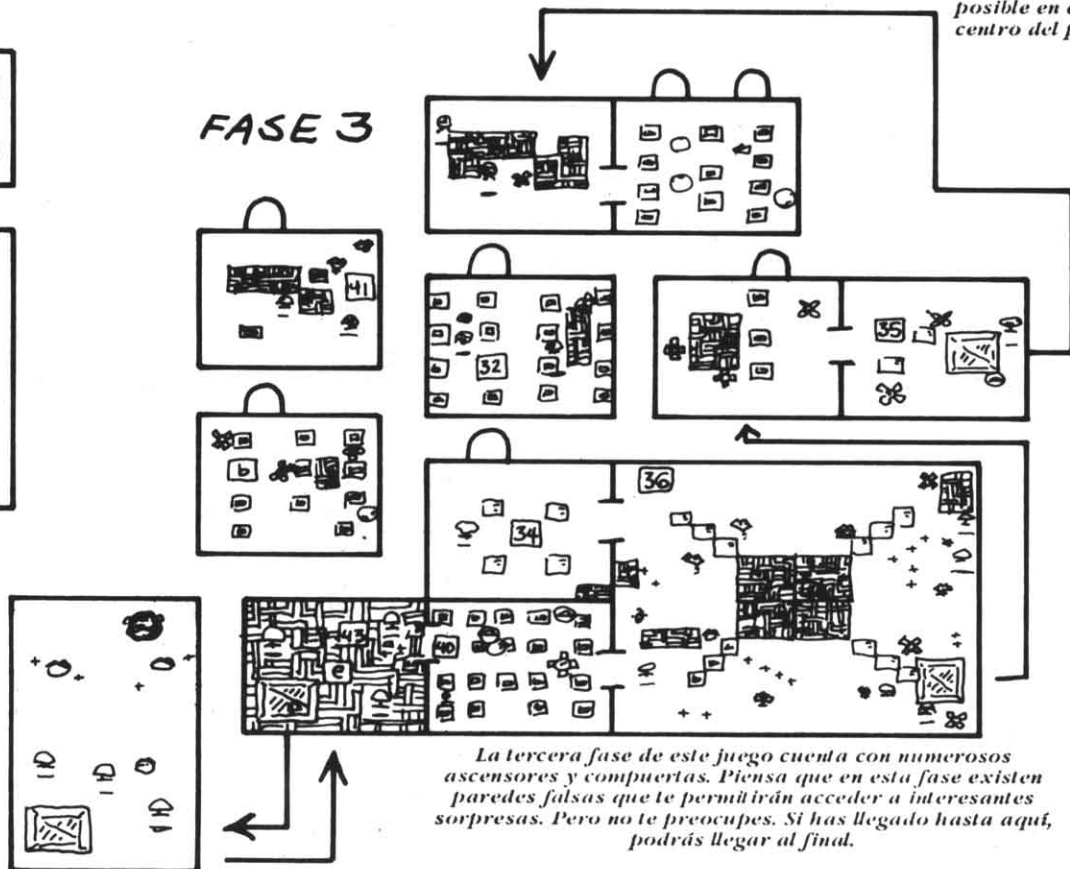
posible en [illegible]
centro del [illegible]

FASE 3

41

32

35

b

36

34

43

40

e

La tercera fase de este juego cuenta con numerosos ascensores y compuertas. Piensa que en esta fase existen paredes falsas que te permitirán acceder a interesantes sorpresas. Pero no te preocupes. Si has llegado hasta aquí, podrás llegar al final.